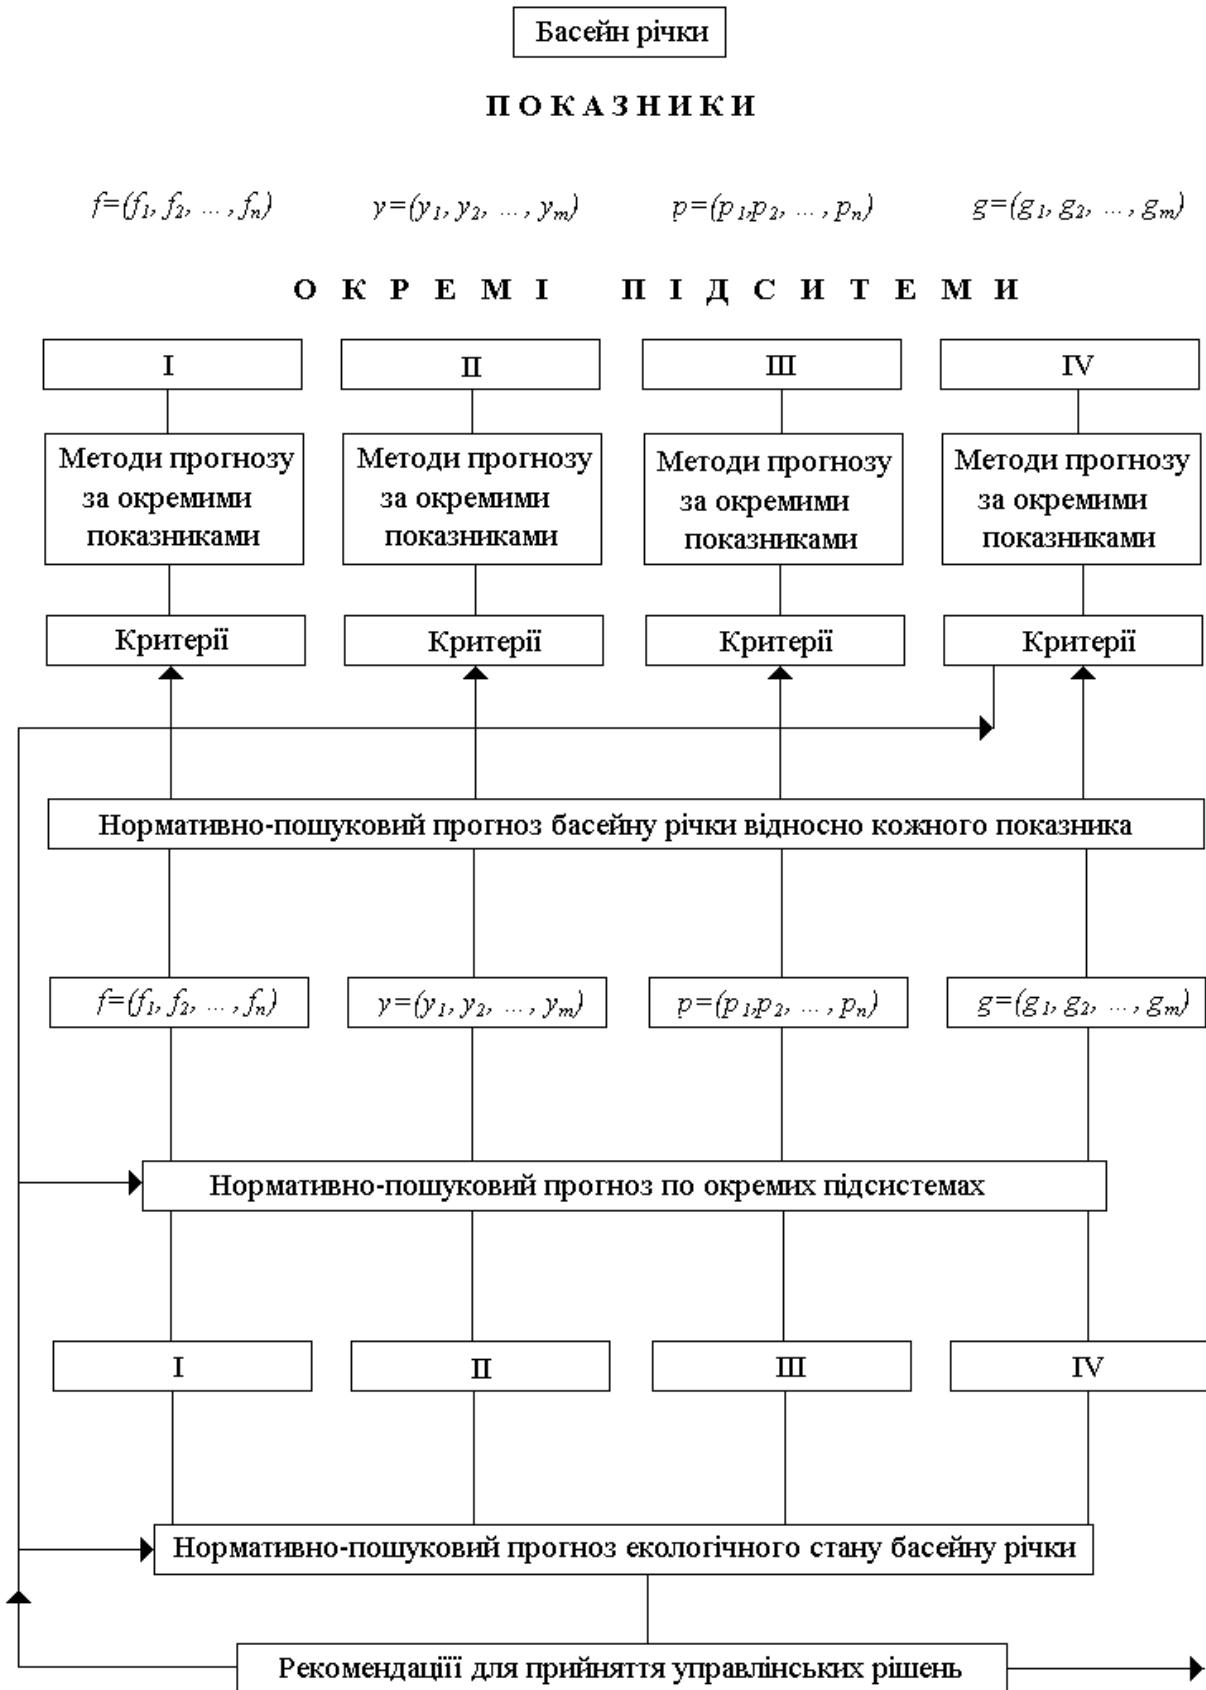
Басейн річки

ПОКАЗНИКИ

$f=(f_1, f_2, \dots, f_n)$ $y=(y_1, y_2, \dots, y_m)$ $p=(p_1, p_2, \dots, p_n)$ $g=(g_1, g_2, \dots, g_m)$

ОКРЕМІ ПІДСИТЕМИ

I

II

III

IV

Методи прогнозу за окремими показниками

Методи прогнозу за окремими показниками

Методи прогнозу за окремими показниками

Методи прогнозу за окремими показниками

Критерії

Критерії

Критерії

Критерії

Нормативно-пошуковий прогноз басейну річки відносно кожного показника

$f=(f_1, f_2, \dots, f_n)$

$y=(y_1, y_2, \dots, y_m)$

$p=(p_1, p_2, \dots, p_n)$

$g=(g_1, g_2, \dots, g_m)$

Нормативно-пошуковий прогноз по окремих підсистемах

I

II

III

IV

Нормативно-пошуковий прогноз екологічного стану басейну річки

Рекомендаціії для прийняття управлінських рішень